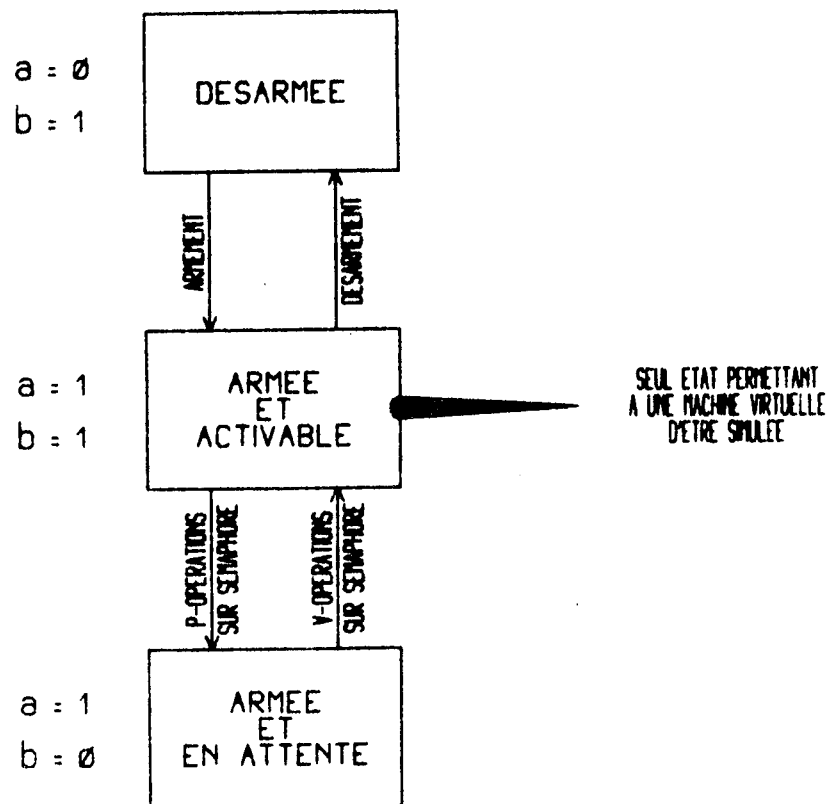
a = Ø
b = 1

DESARMEE

ARMEMENT

DESARMEMENT

a = 1
b = 1

ARMEE
ET
ACTIVABLE

SEUL ETAT PERMETTANT A UNE MACHINE VIRTUELLE D'ETRE SIMULEE

P-OPERATIONS SUR SEMAPHORE

V-OPERATIONS SUR SEMAPHORE

a = 1
b = Ø

ARMEE
ET
EN ATTENTE